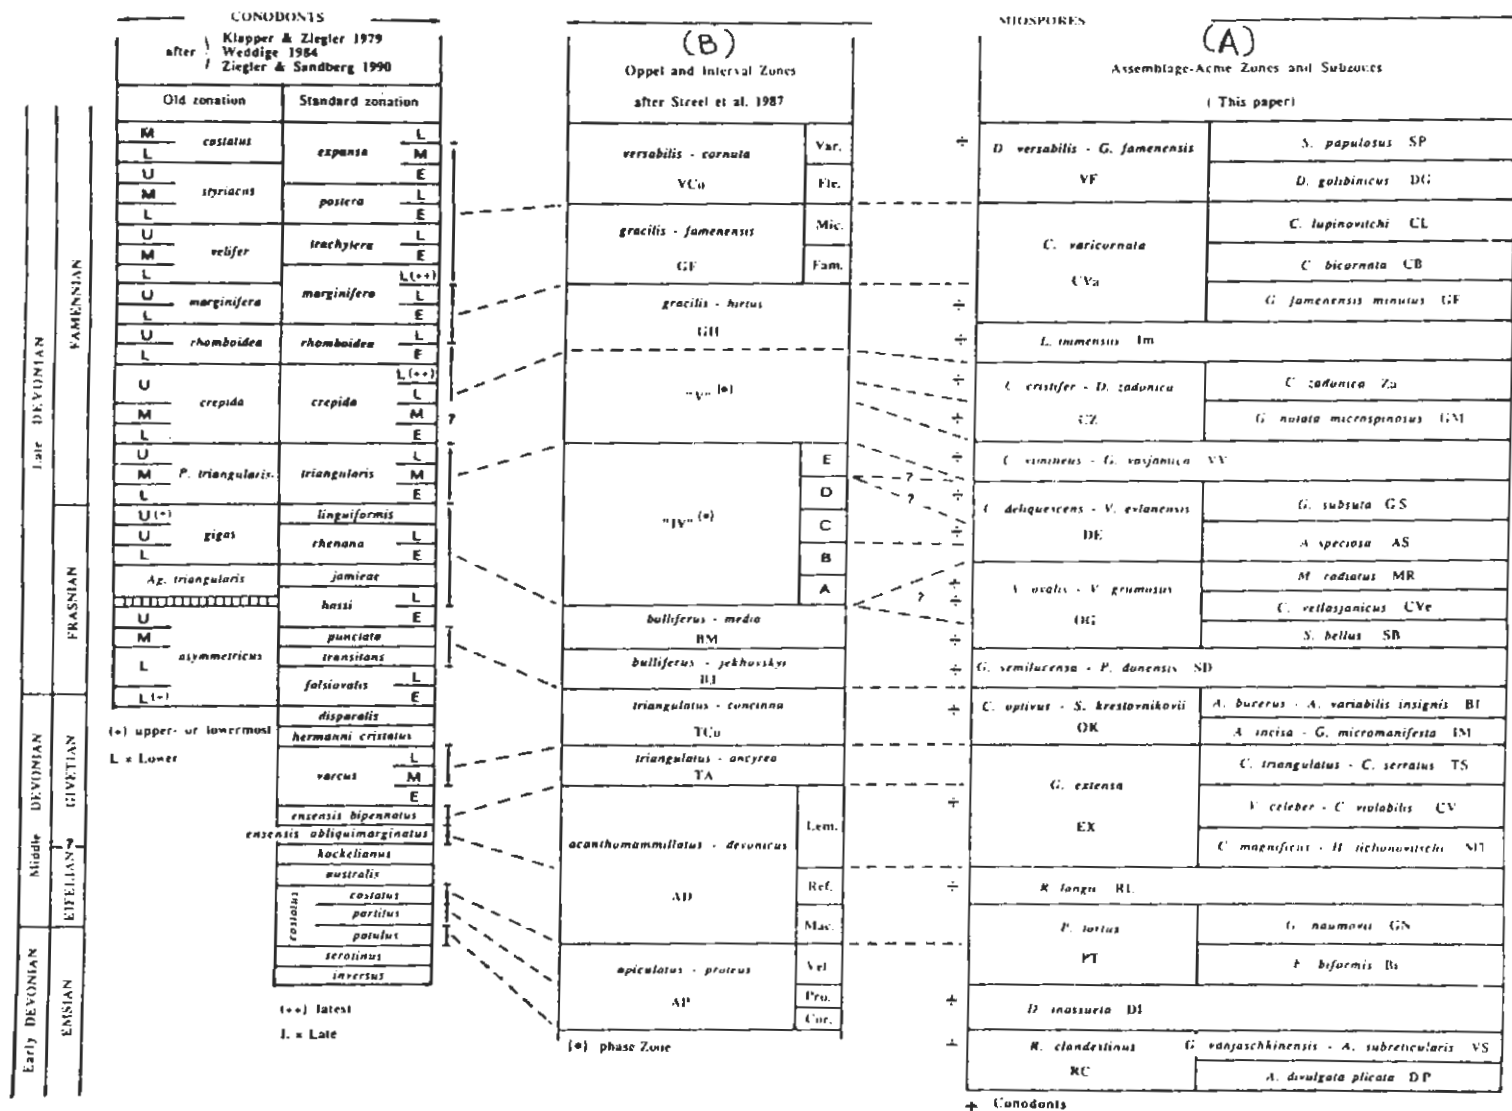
CONODONTS

after Klapper & Ziegler 1979, Weddige 1984, Ziegler & Sandberg 1990

| Old zonation | | Standard zonation | |
|---|---|---|---|
| M L | costatus | expansa | L M E |
| U M L | styriacus | postera | L E |
| U M L | velifer | trachytera | L E |
| U L | marginifera | marginifera | L(++) L E |
| U L | rhomboidea | rhomboidea | L E |
| U M L | crepida | crepida | L(++) L M E |
| U M L | P. triangularis | triangularis | L M E |
| U(+) U L | gigas | linguiformis | |
| | | rhenana | L E |
| | Ag. triangularis | jamieae | |
| U M L L(+) | asymmetricus | hassi | L E |
| | | punctata | |
| | | transitans | |
| | | falsiovalis | L E |
| | | disparilis | |
| | | hermanni cristatus | |
| | | varcus | L M E |
| | | ensensis bipennatus | |
| | | ensensis obliquimarginatus | |
| | | kockelianus | |
| | | australis | |
| | | costatus: costatus, partitus, patulus | |
| | | serotinus | |
| | | inversus | |

Late DEVONIAN: FAMENNIAN, FRASNIAN
Middle DEVONIAN: GIVETIAN, EIFELIAN
Early DEVONIAN: EMSIAN

(+) upper- or lowermost
L = Lower
(++) latest
L = Late

(B)
Oppel and Interval Zones
after Streel et al. 1987

versabilis - cornuta VCo — Var., Fle.
gracilis - famenensis GF — Mic., Fam.
gracilis - hirtus GH
"V" (*)
"IV" (*) — E, D, C, B, A
bulliferus - media BM
bulliferus - jekhovskyi BJ
triangulatus - concinna TCo
triangulatus - ancyrea TA
acanthomammillatus - devonicus AD — Lem., Ref., Mac.
apiculatus - proteus AP — Vel., Pro., Cor.
(*) phase Zone

?

MIOSPORES
(A)
Assemblage-Acme Zones and Subzones
(This paper)

| Zone | Subzone |
|---|---|
| D. versabilis - G. famenensis VF | S. papulosus SP |
| | D. golubinicus DG |
| C. varicornata CVa | C. lupinovitchi CL |
| | C. bicornata CB |
| | G. famenensis minutus GF |
| L. immensus Im | |
| C. cristifer - D. zadonica CZ | C. zadonica Za |
| | G. nolata microspinosus GM |
| C. vimineus - G. vasjamica VV | |
| C. deliquescens - V. evlanensis DE | G. subsuta GS |
| | A. speciosa AS |
| V. ovalis - V. grumosus OG | M. radiatus MR |
| | C. vellasjanicus CVe |
| | S. bellus SB |
| G. semilucensa - P. donensis SD | |
| C. optivus - S. krestovnikovii OK | A. bucerus - A. variabilis insignis BI |
| | A. incisa - G. micromanifesta IM |
| G. extensa EX | C. triangulatus - C. serratus TS |
| | V. celeber - C. vivlabilis CV |
| | C. magnificus - H. tichonovitschi MT |
| R. langii RL | |
| P. tortus PT | G. naumovii GN |
| | F. biformis Bi |
| D. inassueta DI | |
| R. clandestinus RC | G. vdnjaschkinensis - A. subreticularis VS |
| | A. divulgata plicata DP |

+ Conodonts